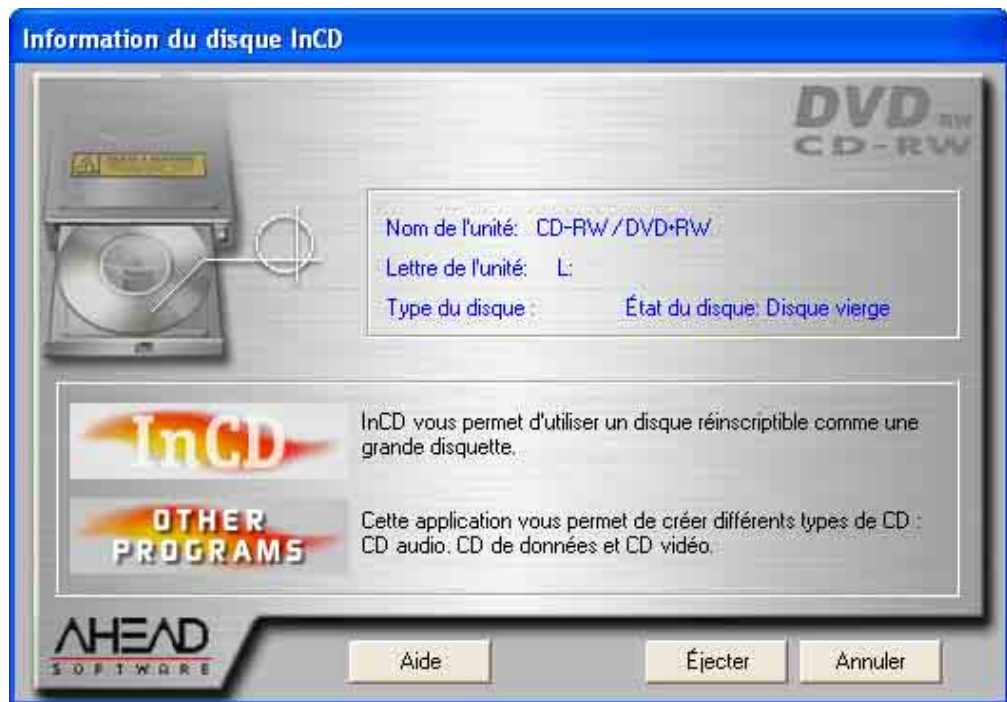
Information du disque InCD

DVD RW
CD-RW

Nom de l'unité: CD-RW/DVD+RW
Lettre de l'unité: L:
Type du disque : État du disque: Disque vierge

InCD

InCD vous permet d'utiliser un disque réinscriptible comme une grande disquette.

OTHER PROGRAMS

Cette application vous permet de créer différents types de CD : CD audio, CD de données et CD vidéo.

AHEAD SOFTWARE

Aide

Éjecter

Annuler